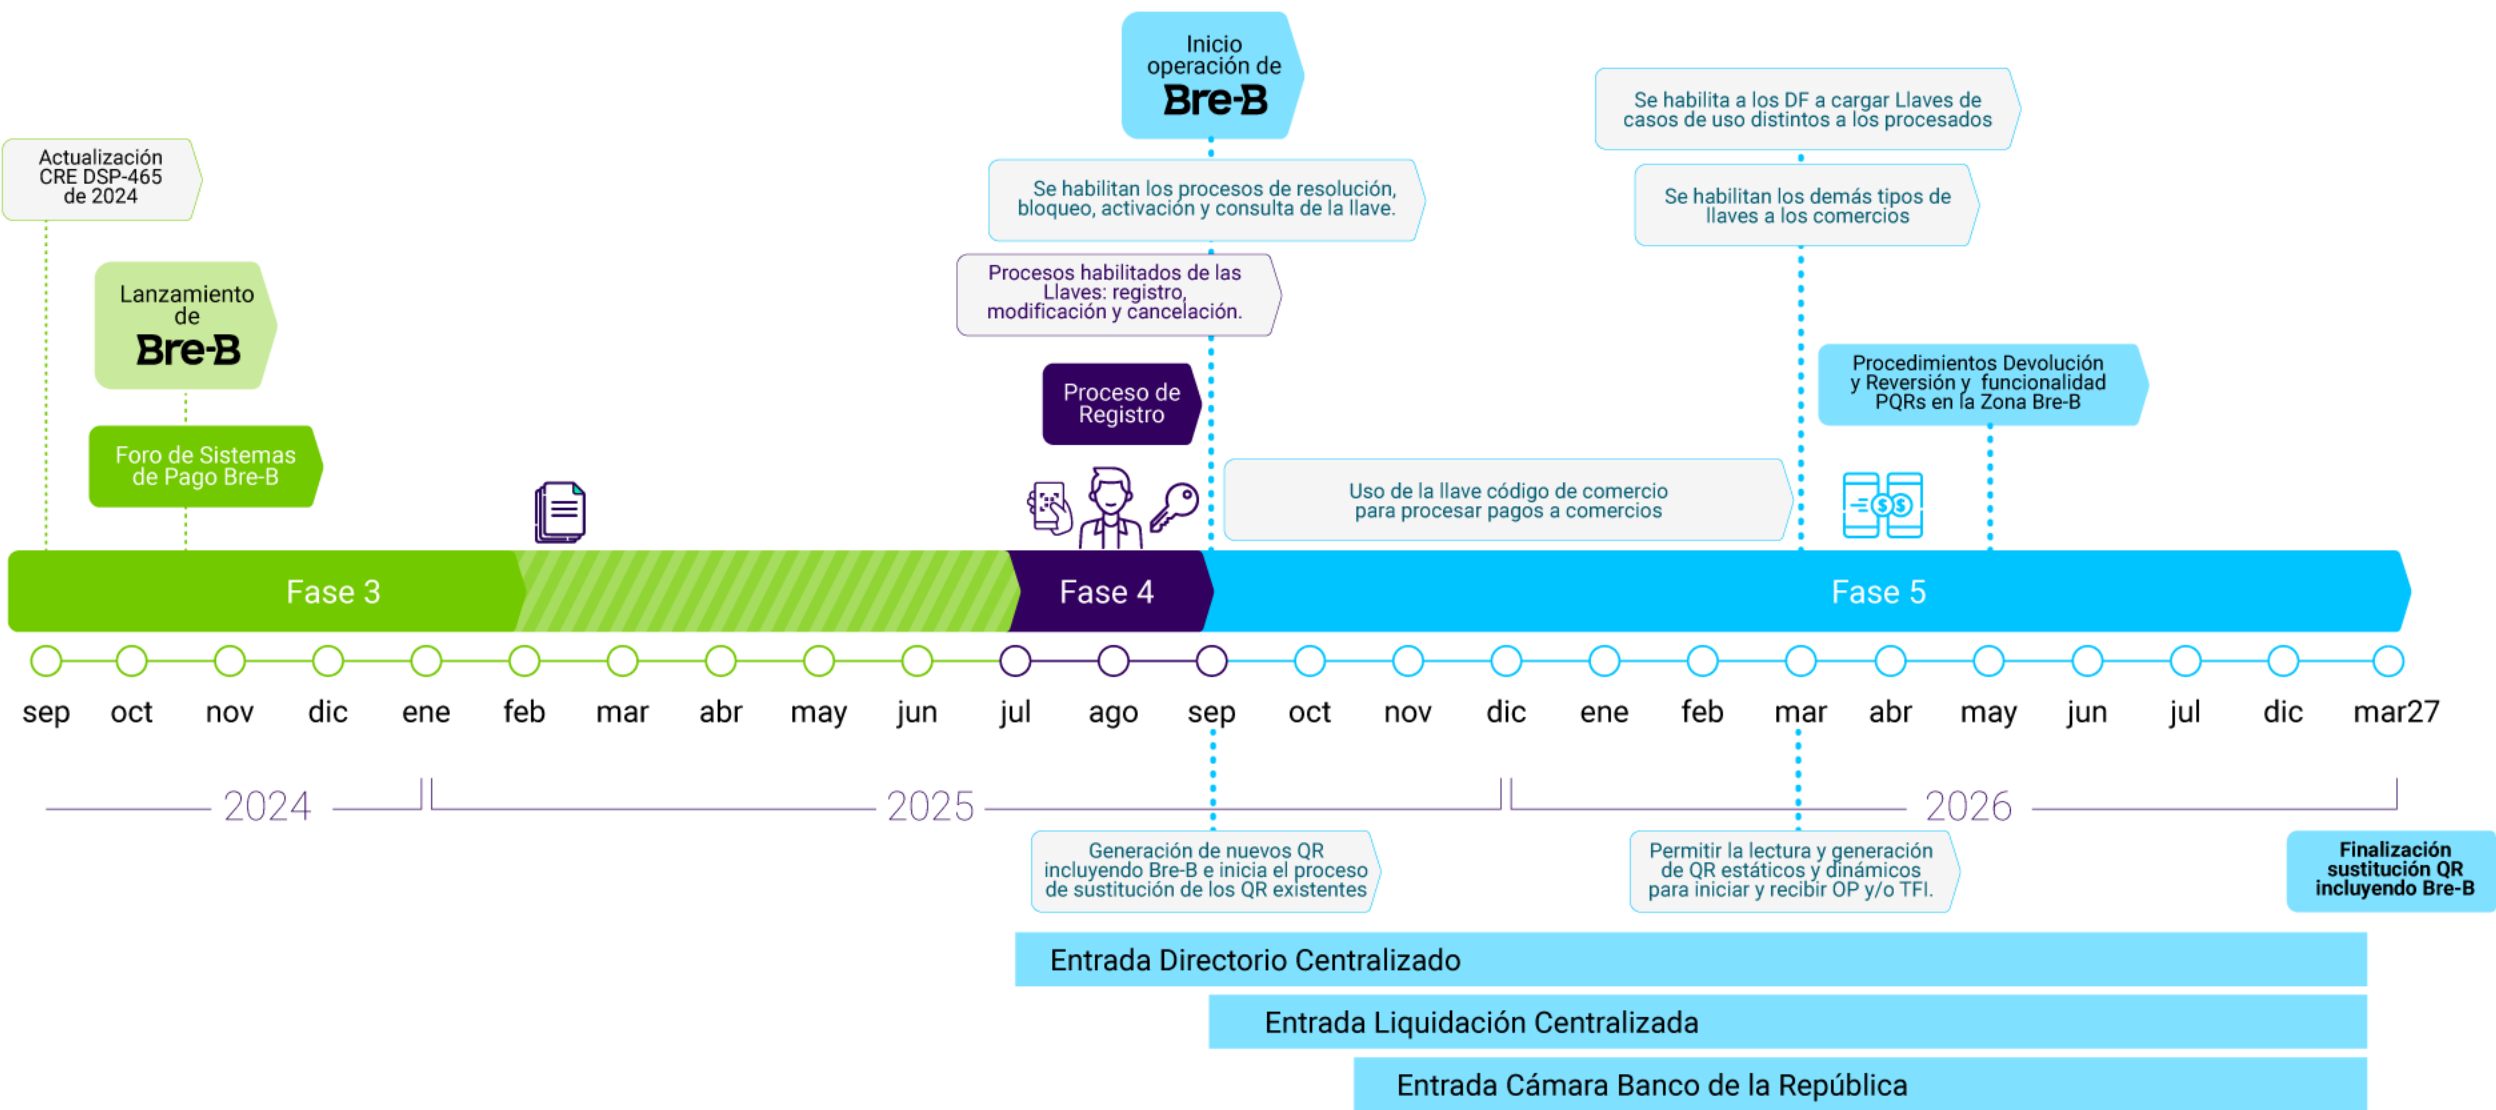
Inicio operación de Bre-B

Se habilita a los DF a cargar Llaves de casos de uso distintos a los procesados

Actualización CRE DSP-465 de 2024

Se habilitan los procesos de resolución, bloqueo, activación y consulta de la llave.

Se habilitan los demás tipos de llaves a los comercios

Lanzamiento de Bre-B

Procesos habilitados de las Llaves: registro, modificación y cancelación.

Procedimientos Devolución y Reversión y funcionalidad PQRs en la Zona Bre-B

Proceso de Registro

Foro de Sistemas de Pago Bre-B

Uso de la llave código de comercio para procesar pagos a comercios

Fase 3

Fase 4

Fase 5

sep oct nov dic ene feb mar abr may jun jul ago sep oct nov dic ene feb mar abr may jun jul dic mar27

2024

2025

2026

Generación de nuevos QR incluyendo Bre-B e inicia el proceso de sustitución de los QR existentes

Permitir la lectura y generación de QR estáticos y dinámicos para iniciar y recibir OP y/o TFI.

Finalización sustitución QR incluyendo Bre-B

Entrada Directorio Centralizado

Entrada Liquidación Centralizada

Entrada Cámara Banco de la República